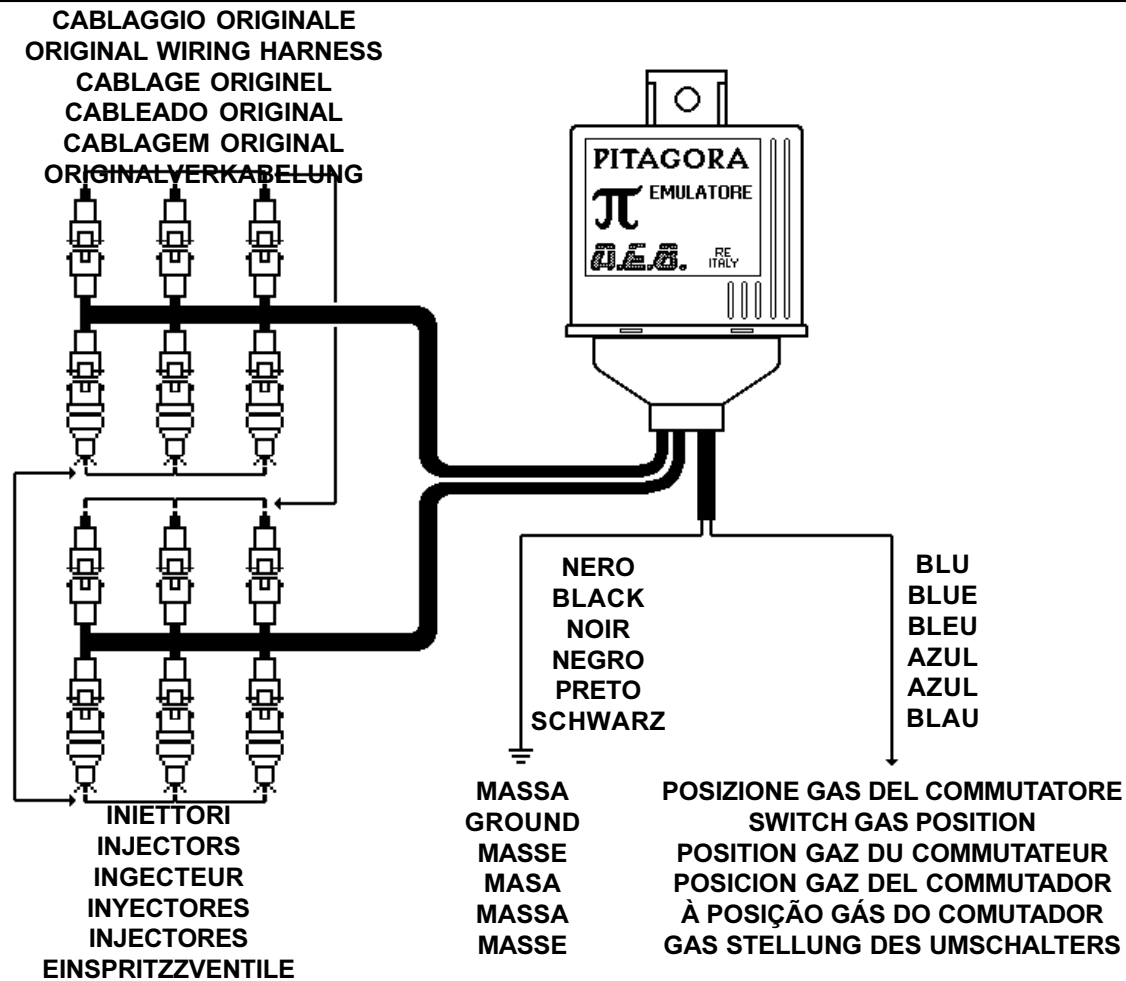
CABLAGGIO ORIGINALE
ORIGINAL WIRING HARNESS
CABLAGE ORIGINEL
CABLEADO ORIGINAL
CABLAGEM ORIGINAL
ORIGINALVERKABELUNG

PITAGORA
π EMULATORE
A.E.B. RE ITALY

NERO
BLACK
NOIR
NEGRO
PRETO
SCHWARZ

BLU
BLUE
BLEU
AZUL
AZUL
BLAU

INIETTORI
INJECTORS
INGECTEUR
INYECTORES
INJECTORES
EINSPRITZZVENTILE

MASSA
GROUND
MASSE
MASA
MASSA
MASSE

POSIZIONE GAS DEL COMMUTATORE
SWITCH GAS POSITION
POSITION GAZ DU COMMUTATEUR
POSICION GAZ DEL COMMUTADOR
À POSIÇÃO GÁS DO COMUTADOR
GAS STELLUNG DES UMSCHALTERS